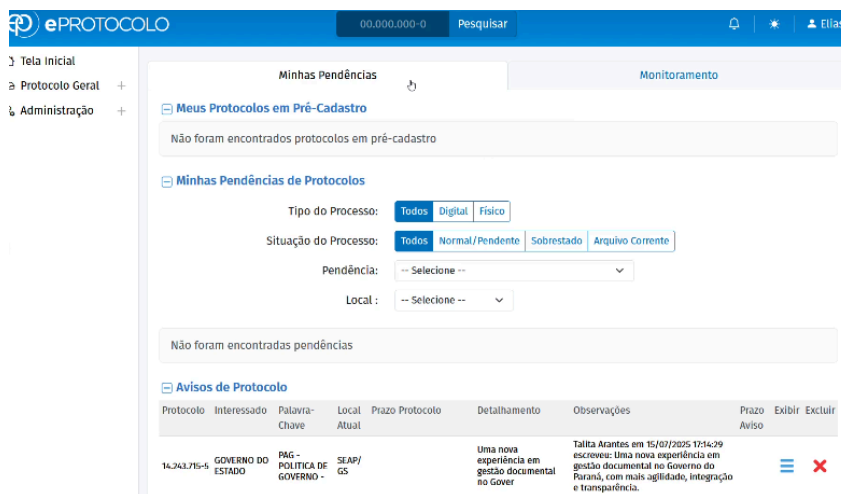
ePROTOCOLO

00.000.000-0 Pesquisar

Elias

Tela Inicial
Protocolo Geral +
Administração +

Minhas Pendências | Monitoramento

Meus Protocolos em Pré-Cadastro

Não foram encontrados protocolos em pré-cadastro

Minhas Pendências de Protocolos

Tipo do Processo: Todos | Digital | Físico

Situação do Processo: Todos | Normal/Pendente | Sobrestado | Arquivo Corrente

Pendência: -- Selecione --

Local : -- Selecione --

Não foram encontradas pendências

Avisos de Protocolo

| Protocolo | Interessado | Palavra-Chave | Local Atual | Prazo Protocolo | Detalhamento | Observações | Prazo Aviso | Exibir | Excluir |
|---|---|---|---|---|---|---|---|---|---|
| 14.243.715-5 | GOVERNO DO ESTADO | PAG - POLITICA DE GOVERNO - | SEAP/GS | | Uma nova experiência em gestão documental no Gover | Talita Arantes em 15/07/2025 17:14:29 escreveu: Uma nova experiência em gestão documental no Governo do Paraná, com mais agilidade, integração e transparência. | | | |